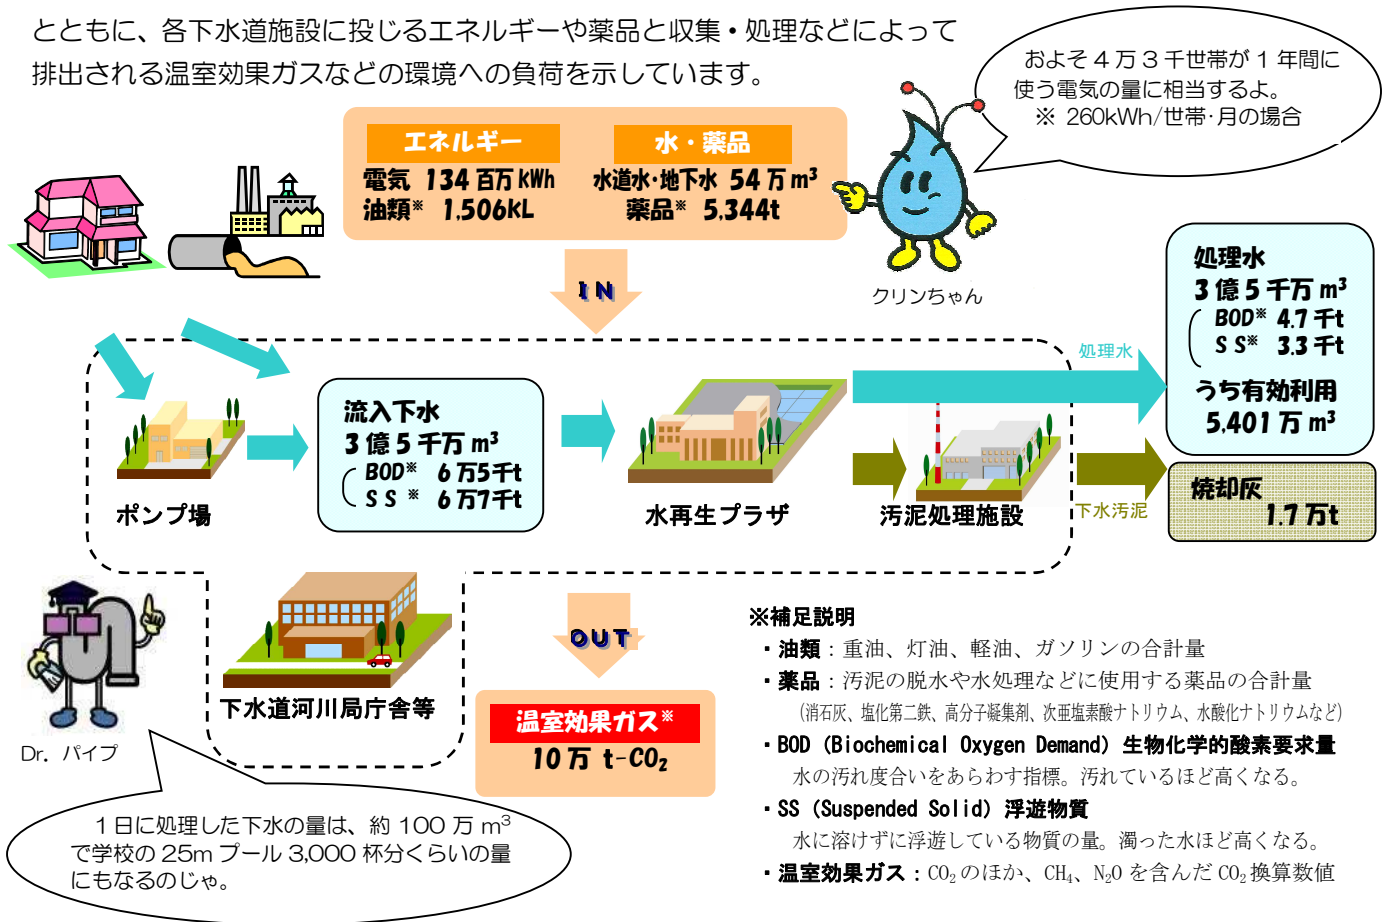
とともに、各下水道施設に投じるエネルギーや薬品と収集・処理などによって排出される温室効果ガスなどの環境への負荷を示しています。

およそ４万３千世帯が１年間に使う電気の量に相当するよ。
※ 260kWh/世帯·月の場合

エネルギー
電気 134 百万 kWh
油類※ 1,506kL

水・薬品
水道水·地下水 54 万 $m^3$
薬品※ 5,344t

クリンちゃん

IN

処理水
3 億 5 千万 $m^3$
BOD※ 4.7 千t
S S※ 3.3 千t
うち有効利用
5,401 万 $m^3$

処理水

流入下水
3 億 5 千万 $m^3$
BOD※ 6 万5千t
S S ※ 6 万7千t

ポンプ場

水再生プラザ

汚泥処理施設

下水汚泥

焼却灰
1.7 万t

下水道河川局庁舎等

OUT

温室効果ガス※
10 万 t-$CO_2$

Dr. パイプ

１日に処理した下水の量は、約 100 万 $m^3$ で学校の 25m プール 3,000 杯分くらいの量にもなるのじゃ。

※補足説明
・油類：重油、灯油、軽油、ガソリンの合計量
・薬品：汚泥の脱水や水処理などに使用する薬品の合計量
(消石灰、塩化第二鉄、高分子凝集剤、次亜塩素酸ナトリウム、水酸化ナトリウムなど)
・BOD (Biochemical Oxygen Demand) 生物化学的酸素要求量
水の汚れ度合いをあらわす指標。汚れているほど高くなる。
・SS (Suspended Solid) 浮遊物質
水に溶けずに浮遊している物質の量。濁った水ほど高くなる。
・温室効果ガス：$CO_2$ のほか、$CH_4$、$N_2O$ を含んだ $CO_2$ 換算数値